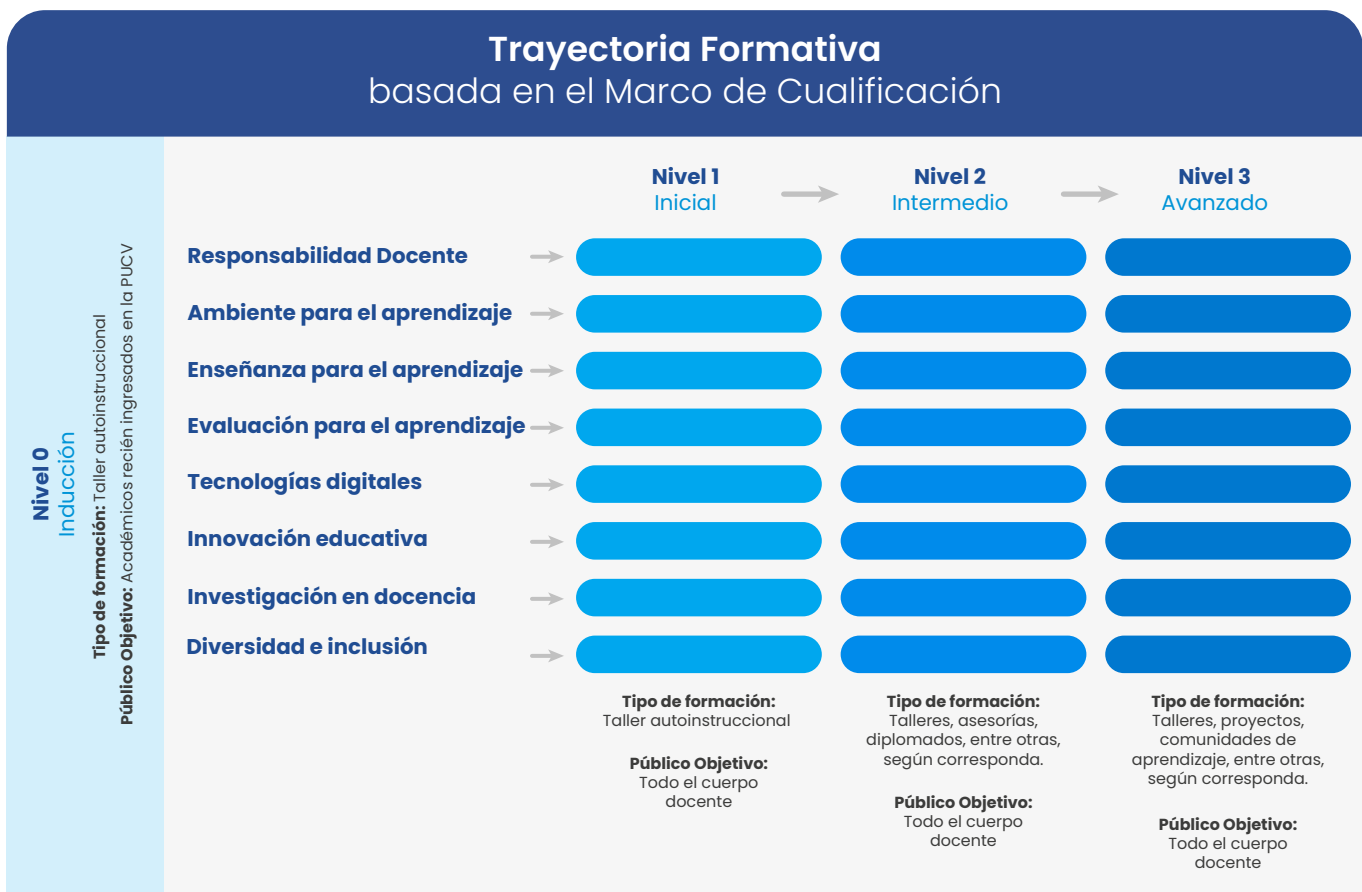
Trayectoria Formativa
basada en el Marco de Cualificación

Nivel 0
Inducción
Tipo de formación: Taller autoinstruccional
Público Objetivo: Académicos recién ingresados en la PUCV

Nivel 1
Inicial

Nivel 2
Intermedio

Nivel 3
Avanzado

Responsabilidad Docente
Ambiente para el aprendizaje
Enseñanza para el aprendizaje
Evaluación para el aprendizaje
Tecnologías digitales
Innovación educativa
Investigación en docencia
Diversidad e inclusión

Tipo de formación:
Taller autoinstruccional

Público Objetivo:
Todo el cuerpo docente

Tipo de formación:
Talleres, asesorías, diplomados, entre otras, según corresponda.

Público Objetivo:
Todo el cuerpo docente

Tipo de formación:
Talleres, proyectos, comunidades de aprendizaje, entre otras, según corresponda.

Público Objetivo:
Todo el cuerpo docente